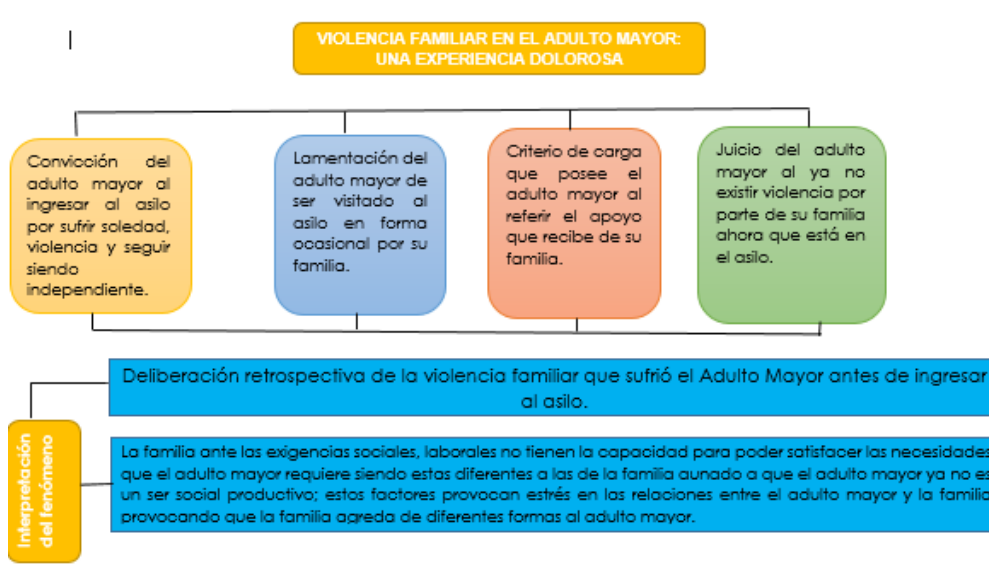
VIOLENCIA FAMILIAR EN EL ADULTO MAYOR: UNA EXPERIENCIA DOLOROSA

Convicción del adulto mayor al ingresar al asilo por sufrir soledad, violencia y seguir siendo independiente.

Lamentación del adulto mayor de ser visitado al asilo en forma ocasional por su familia.

Criterio de carga que posee el adulto mayor al referir el apoyo que recibe de su familia.

Juicio del adulto mayor al ya no existir violencia por parte de su familia ahora que está en el asilo.

Deliberación retrospectiva de la violencia familiar que sufrió el Adulto Mayor antes de ingresar al asilo.

Interpretación del fenómeno

La familia ante las exigencias sociales, laborales no tienen la capacidad para poder satisfacer las necesidades que el adulto mayor requiere siendo estas diferentes a las de la familia aunado a que el adulto mayor ya no es un ser social productivo; estos factores provocan estrés en las relaciones entre el adulto mayor y la familia provocando que la familia agreda de diferentes formas al adulto mayor.